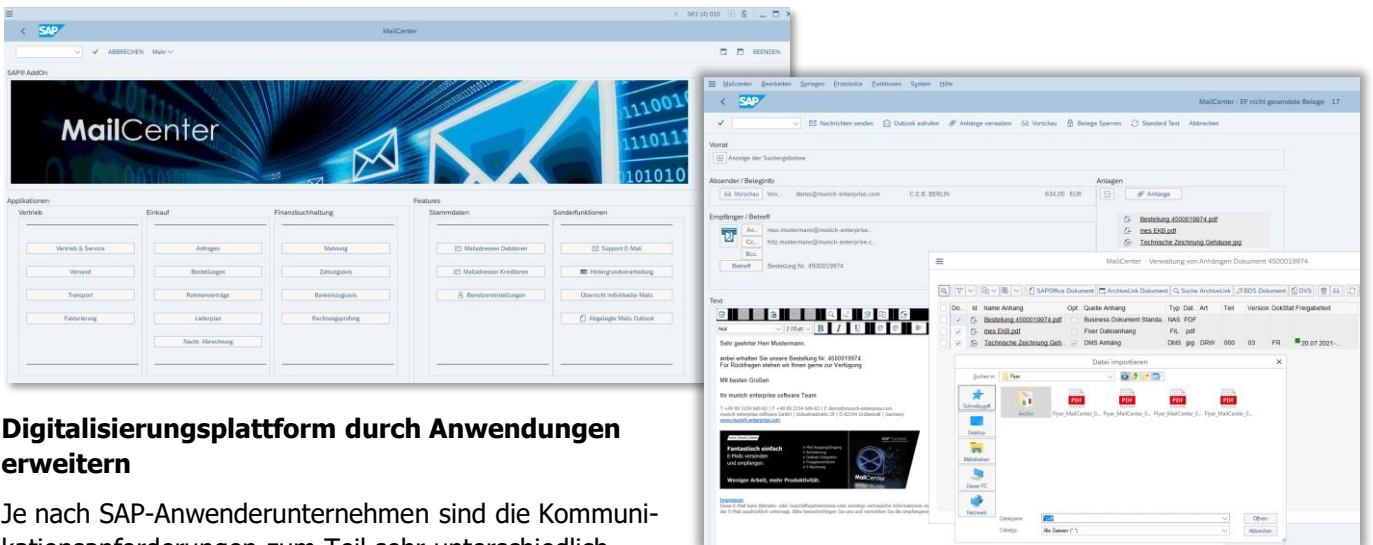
SAP
MailCenter
ABBRECHEN Mehr
BEENDEN
SAP® AddOn

MailCenter

Applikationen
Vertrieb
Einkauf
Finanzbuchhaltung
Features
Stammdaten
Sonderfunktionen

Vertrieb & Service
Versand
Transport
Fakturierung
Anfragen
Bestellungen
Rahmenverträge
Lieferplan
Nachr. Abrechnung
Mahnung
Zahlungsavis
Bankeinzugsavis
Rechnungsprüfung
Mailadressen Debitoren
Mailadressen Kreditoren
Benutzereinstellungen
Support E-Mail
Hintergrundverarbeitung
Übersicht individuelle Mails
Abgelegte Mails Outlook

Mailcenter Bearbeiten Springen Protokolle Funktionen System Hilfe
SAP
MailCenter - EF nicht gesendete Belege 17
Nachrichten senden Outlook aufrufen Anhänge verwalten Vorschau Belege Sperren Standard Text Abbrechen
Vorrat
Anzeige der Suchergebnisse
Absender / Beleginfo
Vorschau Von... demo@munich-enterprise.com C.E.B. BERLIN 634,00 EUR
Anlagen
Anhänge
Bestellung 4500019974.pdf
mes EKB.pdf
Technische Zeichnung Gehäuse.jpg
Empfänger / Betreff
An... max.mustermann@munich-enterprise...
Cc... fritz.mustermann@munich-enterprise.c...
Bcc...
Betreff Bestellung Nr. 4500019974
Text
Sehr geehrter Herr Mustermann,
anbei erhalten Sie unsere Bestellung Nr. 4500019974.
Für Rückfragen stehen wir Ihnen gerne zur Verfügung.
Mit besten Grüßen
Ihr munich enterprise software Team
Fantastisch einfach E-Mails versenden und empfangen.
Weniger Arbeit, mehr Produktivität.
MailCenter

MailCenter - Verwaltung von Anhängen Dokument 4500019974
SAPOffice Dokument ArchiveLink Dokument Suche ArchiveLink BDS Dokument DVS
Do. Id Name Anhang Opt. Quelle Anhang Typ Dat. Art Teil Version DokStat Freigabetext
Bestellung 4500019974.pdf Business Dokument Standa.. NAS PDF
mes EKB.pdf Fixer Dateianhang FIL pdf
Technische Zeichnung Geh... DMS Anhang DMS jpg DRW 000 03 FR 20.07.2021-...
Datei importieren
Suchen in: Flyer
Schnellzugriff
Desktop
Bibliotheken
Dieser PC
Netzwerk
Archiv
Flyer_MailCenter_0... Flyer_MailCenter_0... Flyer_MailCenter_0... Flyer_MailCenter_0...
Dateiname:
Dateityp: Alle Dateien (*.*)
Öffnen
Abbrechen

Digitalisierungsplattform durch Anwendungen erweitern

Je nach SAP-Anwenderunternehmen sind die Kommunikationsanforderungen zum Teil sehr unterschiedlich.